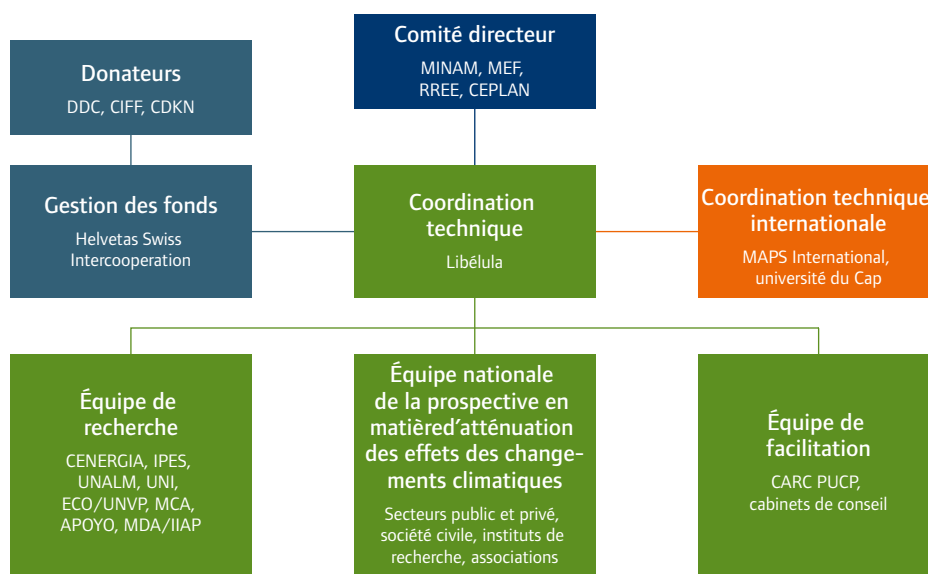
Comité directeur
MINAM, MEF, RREE, CEPLAN

Donateurs
DDC, CIFF, CDKN

Gestion des fonds
Helvetas Swiss Intercooperation

Coordination technique
Libélula

Coordination technique internationale
MAPS International, université du Cap

Équipe de recherche
CENERGIA, IPES, UNALM, UNI, ECO/UNVP, MCA, APOYO, MDA/IIAP

Équipe nationale de la prospective en matièred'atténuation des effets des changements climatiques
Secteurs public et privé, société civile, instituts de recherche, associations

Équipe de facilitation
CARC PUCP, cabinets de conseil